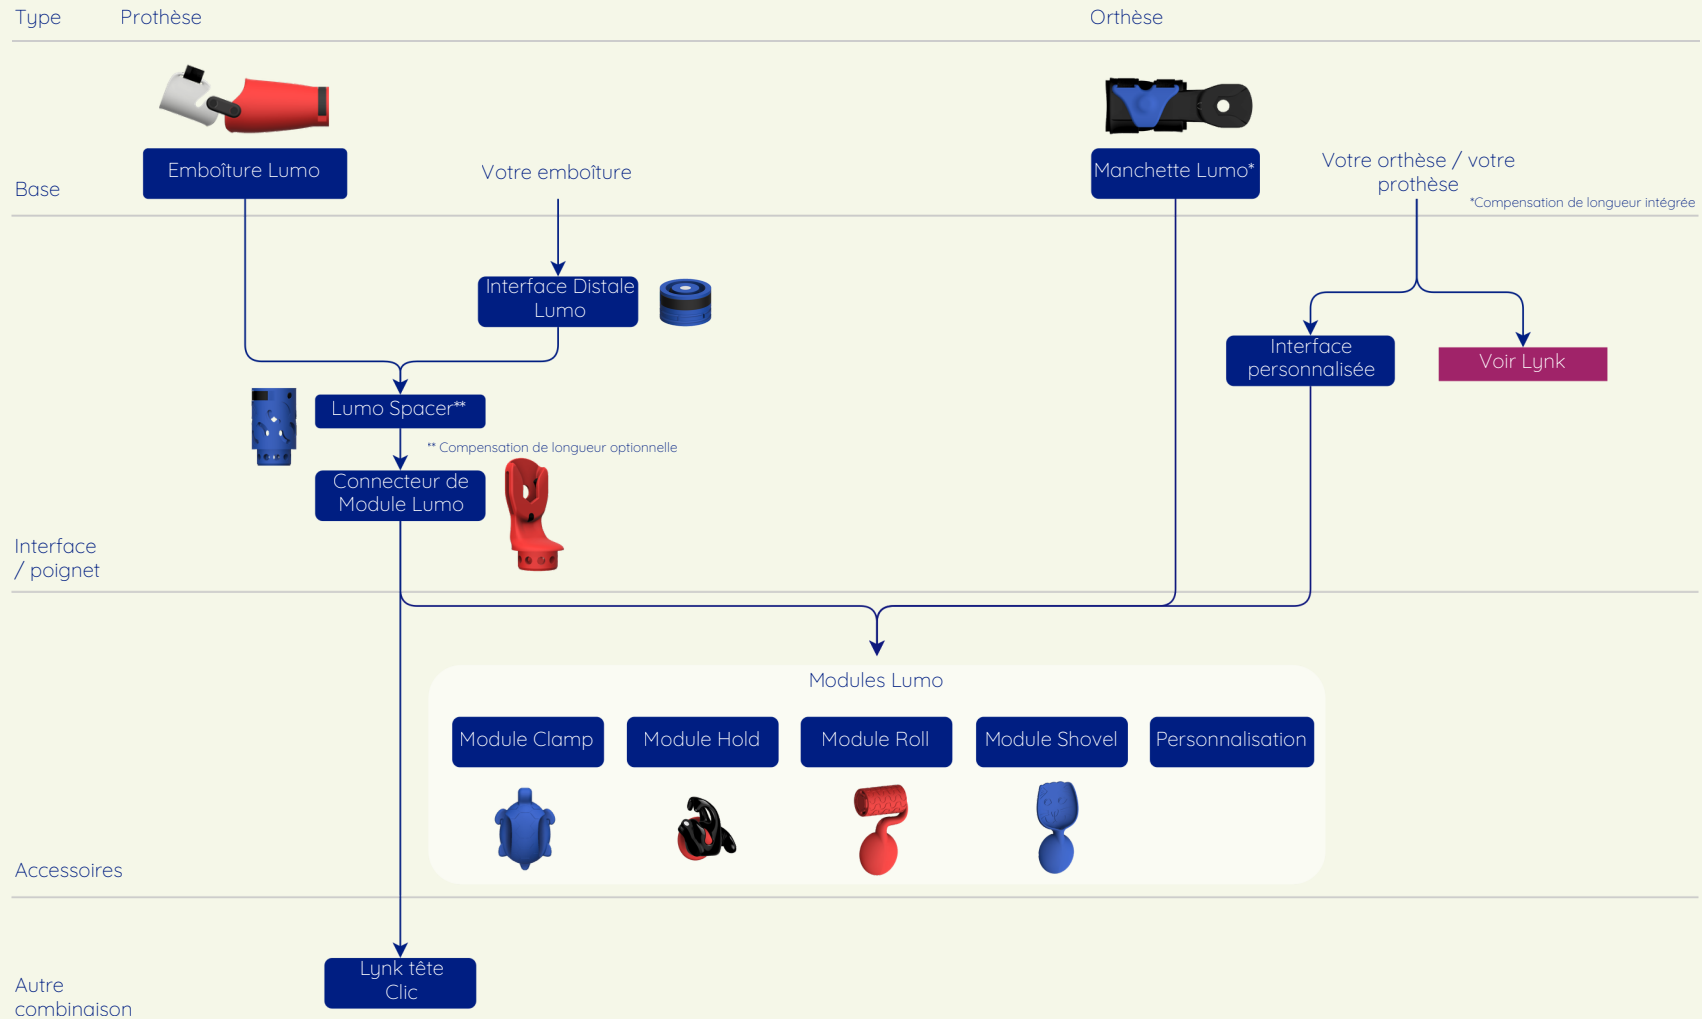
Type Prothèse Orthèse

Base

Emboîture Lumo

Votre emboîture

Manchette Lumo*

Votre orthèse / votre prothèse

*Compensation de longueur intégrée

Interface Distale Lumo

Interface personnalisée

Voir Lynk

Lumo Spacer**

** Compensation de longueur optionnelle

Connecteur de Module Lumo

Interface / poignet

Modules Lumo

Module Clamp

Module Hold

Module Roll

Module Shovel

Personnalisation

Accessoires

Lynk tête Clic

Autre combinaison